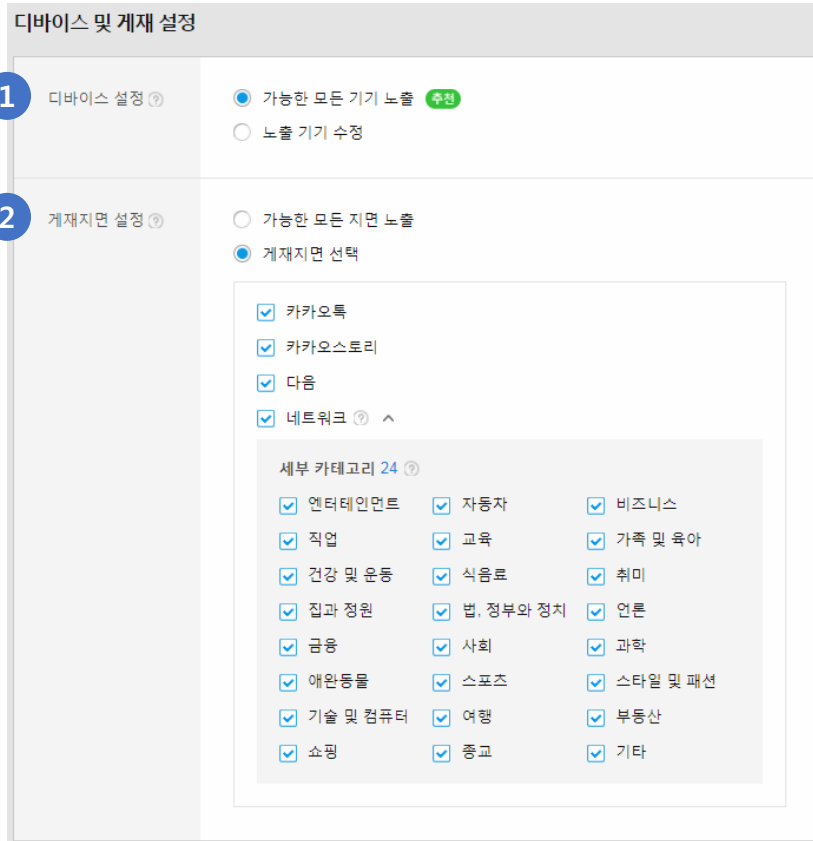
디바이스 및 게재 설정

1 디바이스 설정 ⓘ

가능한 모든 기기 노출 추천
노출 기기 수정

2 게재지면 설정 ⓘ

가능한 모든 지면 노출
게재지면 선택

카카오톡
카카오스토리
다음
네트워크 ⓘ

세부 카테고리 24 ⓘ

| 엔터테인먼트 | 자동차 | 비즈니스 |
|---|---|---|
| 직업 | 교육 | 가족 및 육아 |
| 건강 및 운동 | 식음료 | 취미 |
| 집과 정원 | 법, 정부와 정치 | 언론 |
| 금융 | 사회 | 과학 |
| 애완동물 | 스포츠 | 스타일 및 패션 |
| 기술 및 컴퓨터 | 여행 | 부동산 |
| 쇼핑 | 종교 | 기타 |